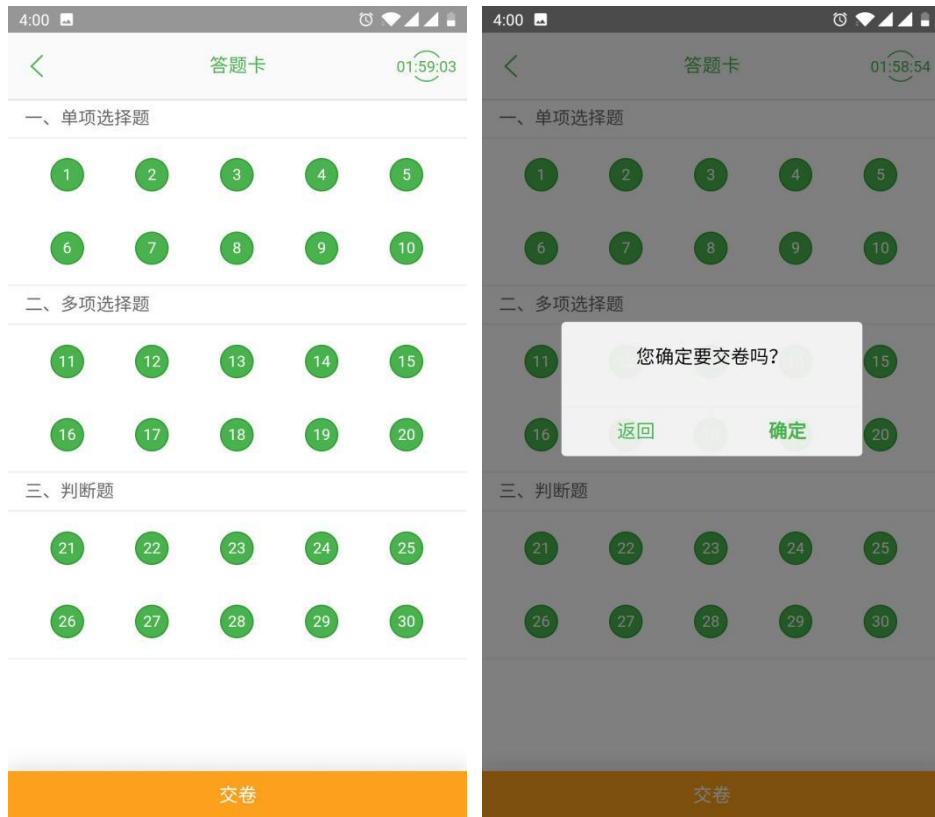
4:00

答题卡

01:59:03

一、单项选择题

1 2 3 4 5

6 7 8 9 10

二、多项选择题

11 12 13 14 15

16 17 18 19 20

三、判断题

21 22 23 24 25

26 27 28 29 30

交卷

4:00

答题卡

01:58:54

一、单项选择题

1 2 3 4 5

6 7 8 9 10

二、多项选择题

11 15

16 20

您确定要交卷吗?

返回 确定

三、判断题

21 22 23 24 25

26 27 28 29 30

交卷